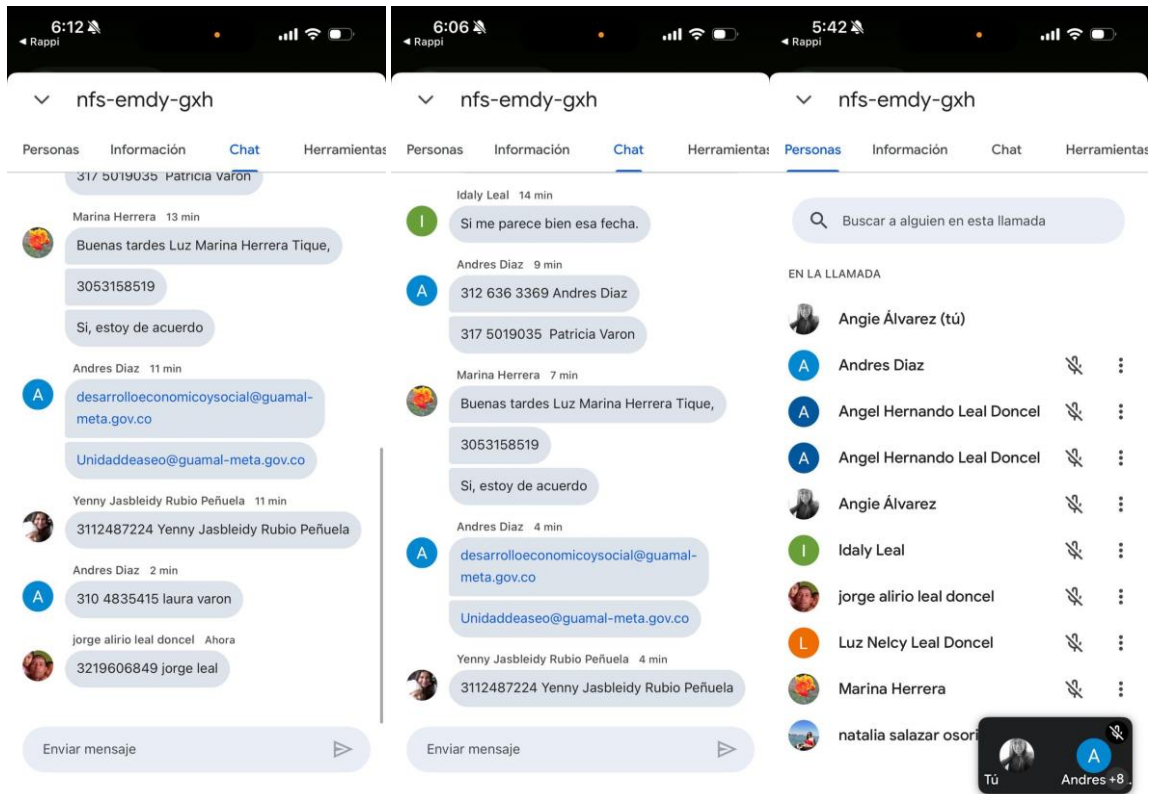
6:12
◂ Rappi

nfs-emdy-gxh

Personas Información Chat Herramientas

317 5019035 Patricia Varon

Marina Herrera 13 min
Buenas tardes Luz Marina Herrera Tique,
3053158519
Si, estoy de acuerdo

Andres Diaz 11 min
desarrolloeconomicoysocial@guamal-meta.gov.co
Unidaddeaseo@guamal-meta.gov.co

Yenny Jasbleidy Rubio Peñuela 11 min
3112487224 Yenny Jasbleidy Rubio Peñuela

Andres Diaz 2 min
310 4835415 laura varon

jorge alirio leal doncel Ahora
3219606849 jorge leal

Enviar mensaje

6:06
◂ Rappi

nfs-emdy-gxh

Personas Información Chat Herramientas

Idaly Leal 14 min
Si me parece bien esa fecha.

Andres Diaz 9 min
312 636 3369 Andres Diaz
317 5019035 Patricia Varon

Marina Herrera 7 min
Buenas tardes Luz Marina Herrera Tique,
3053158519
Si, estoy de acuerdo

Andres Diaz 4 min
desarrolloeconomicoysocial@guamal-meta.gov.co
Unidaddeaseo@guamal-meta.gov.co

Yenny Jasbleidy Rubio Peñuela 4 min
3112487224 Yenny Jasbleidy Rubio Peñuela

Enviar mensaje

5:42
◂ Rappi

nfs-emdy-gxh

Personas Información Chat Herramientas

Buscar a alguien en esta llamada

EN LA LLAMADA
Angie Álvarez (tú)
Andres Diaz
Angel Hernando Leal Doncel
Angel Hernando Leal Doncel
Angie Álvarez
Idaly Leal
jorge alirio leal doncel
Luz Nelcy Leal Doncel
Marina Herrera
natalia salazar osori

Tú
Andres +8